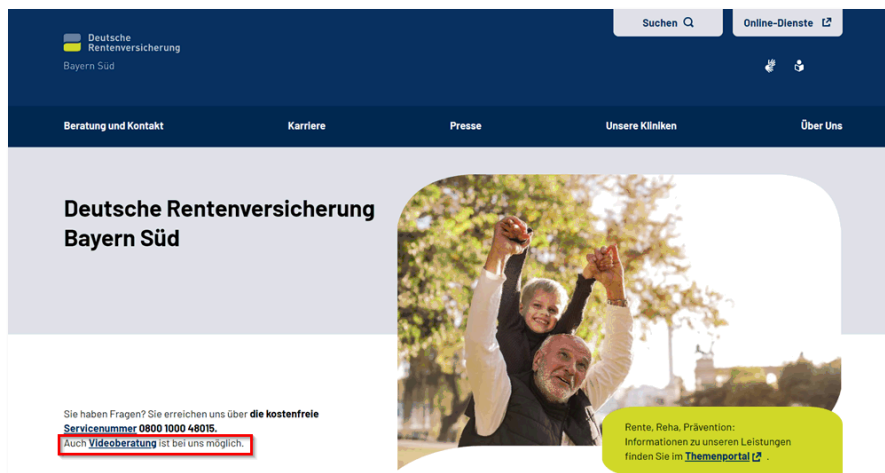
Deutsche Rentenversicherung
Bayern Süd

Suchen

Online-Dienste

Beratung und Kontakt

Karriere

Presse

Unsere Kliniken

Über Uns

Deutsche Rentenversicherung Bayern Süd

Sie haben Fragen? Sie erreichen uns über die kostenfreie Servicenummer 0800 1000 48015.
Auch Videoberatung ist bei uns möglich.

Rente, Reha, Prävention: Informationen zu unseren Leistungen finden Sie im Themenportal.